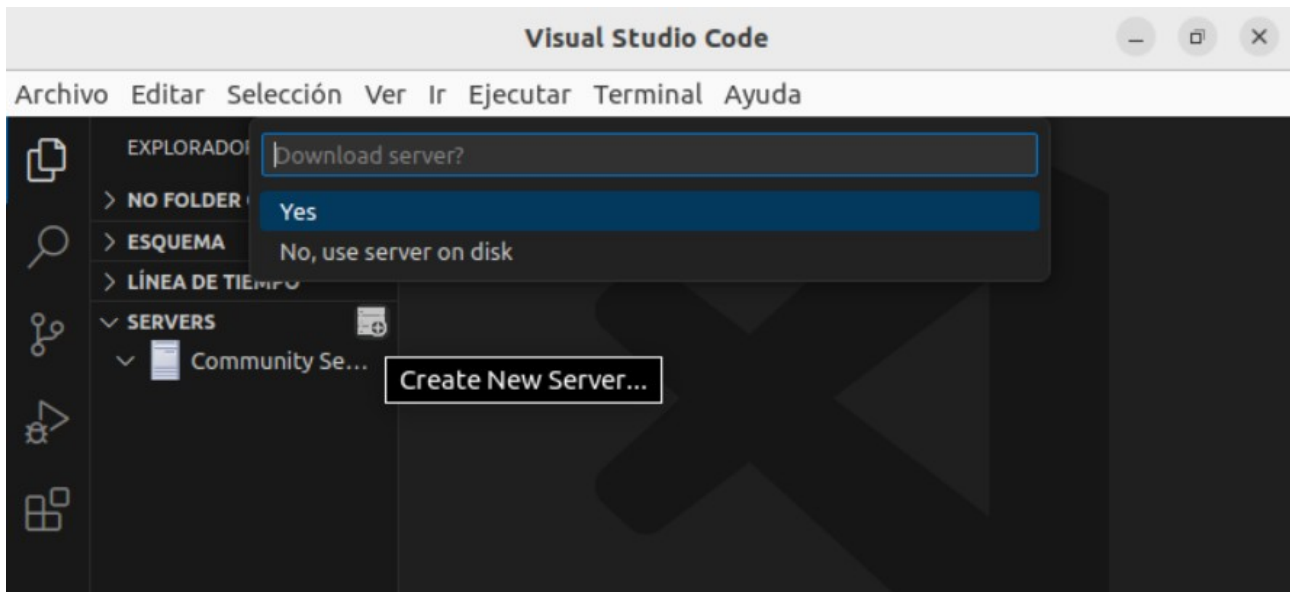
Visual Studio Code

Archivo Editar Selección Ver Ir Ejecutar Terminal Ayuda

EXPLORADO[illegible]

Download server?

Yes

No, use server on disk

> NO FOLDER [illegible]

> ESQUEMA

> LÍNEA DE TIE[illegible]

∨ SERVERS

∨ Community Se...

Create New Server...